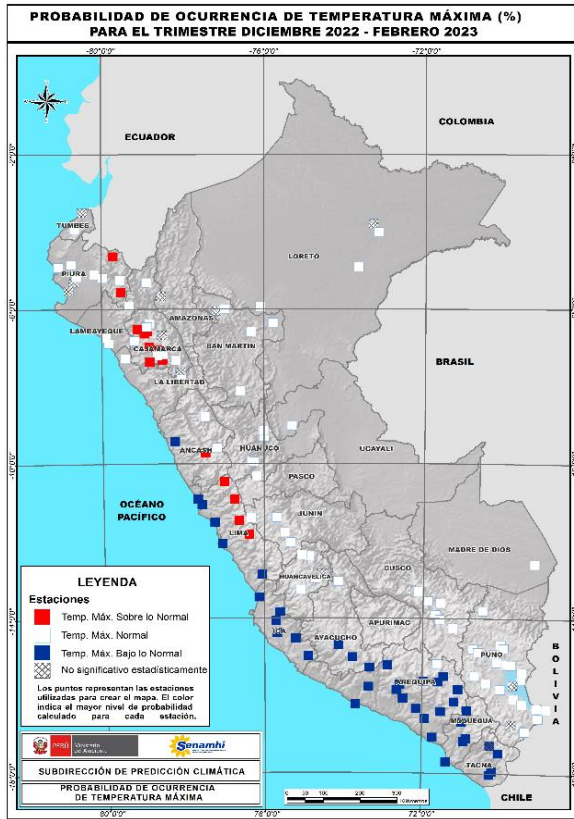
PROBABILIDAD DE OCURRENCIA DE TEMPERATURA MÁXIMA (%)
PARA EL TRIMESTRE DICIEMBRE 2022 - FEBRERO 2023

-80°0'0" -76°0'0" -72°0'0"

-2°0'0" -6°0'0" -10°0'0" -14°0'0" -18°0'0"

ECUADOR
COLOMBIA
TUMBES
LORETO
PIURA
AMAZONAS
LAMBAYEQUE
CAJAMARCA
SAN MARTIN
BRASIL
LA LIBERTAD
ANCASH
HUANUCO
UCAYALI
PASCO
OCÉANO PACÍFICO
JUNIN
LIMA
MADRE DE DIOS
HUANCAVELICA
CUSCO
APURIMAC
ICA
AYACUCHO
PUNO
AREQUIPA
MOQUEGUA
TACNA
BOLIVIA
CHILE

LEYENDA
Estaciones
Temp. Máx. Sobre lo Normal
Temp. Máx. Normal
Temp. Máx. Bajo lo Normal
No significativo estadísticamente

Los puntos representan las estaciones utilizadas para crear el mapa. El color indica el mayor nivel de probabilidad calculado para cada estación.

Ministerio del Ambiente
Senamhi

SUBDIRECCIÓN DE PREDICCIÓN CLIMÁTICA
PROBABILIDAD DE OCURRENCIA DE TEMPERATURA MÁXIMA

0 50 100 200 300 Kilómetros

-80°0'0" -76°0'0" -72°0'0"